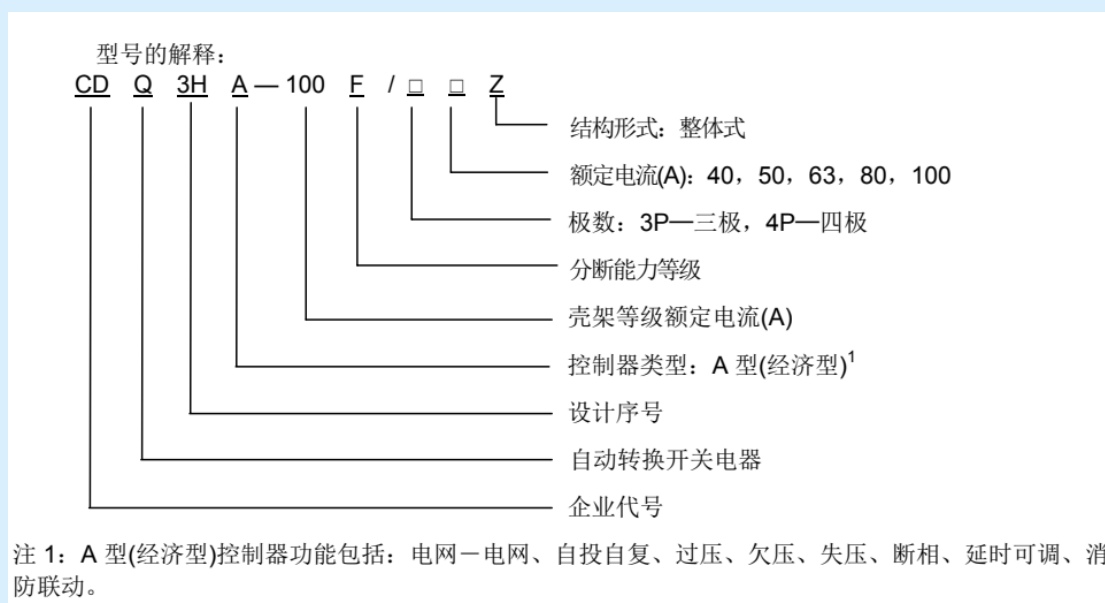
型号的解释：

CD Q 3H A — 100 F / □ □ Z

结构形式：整体式

额定电流(A)：40，50，63，80，100

极数：3P—三极，4P—四极

分断能力等级

壳架等级额定电流(A)

控制器类型：A 型(经济型)$^1$

设计序号

自动转换开关电器

企业代号

注 1：A 型(经济型)控制器功能包括：电网－电网、自投自复、过压、欠压、失压、断相、延时可调、消防联动。